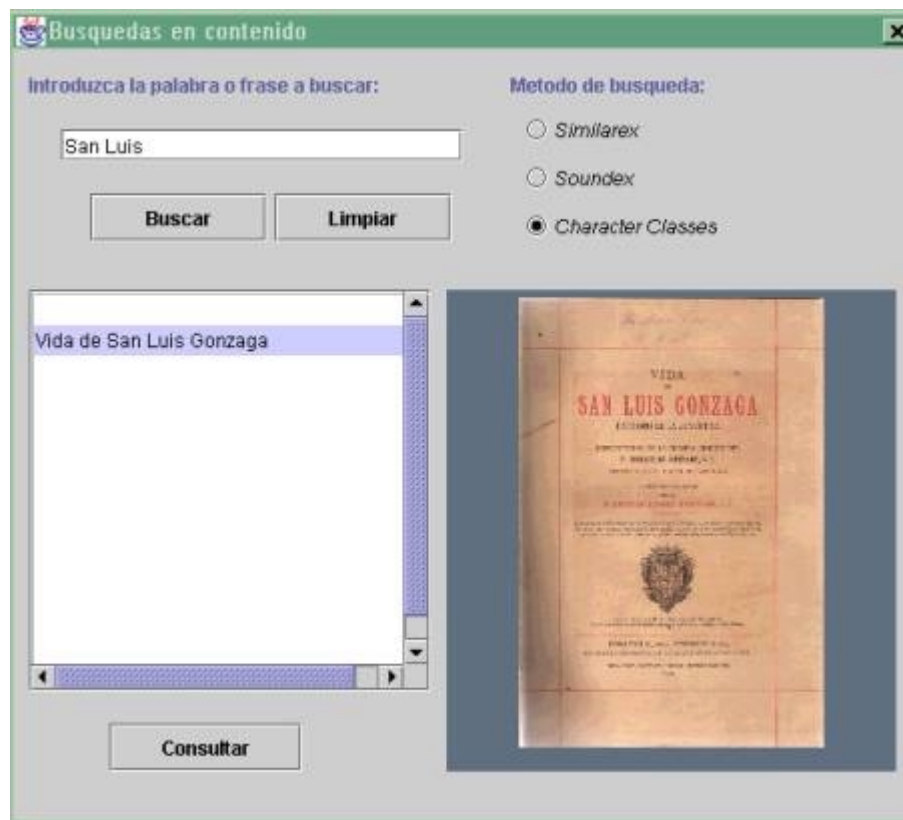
Busquedas en contenido

Introduzca la palabra o frase a buscar:

San Luis

Buscar

Limpiar

Metodo de busqueda:

Similarex

Soundex

Character Classes

Vida de San Luis Gonzaga

VIDA

SAN LUIS GONZAGA

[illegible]

Consultar